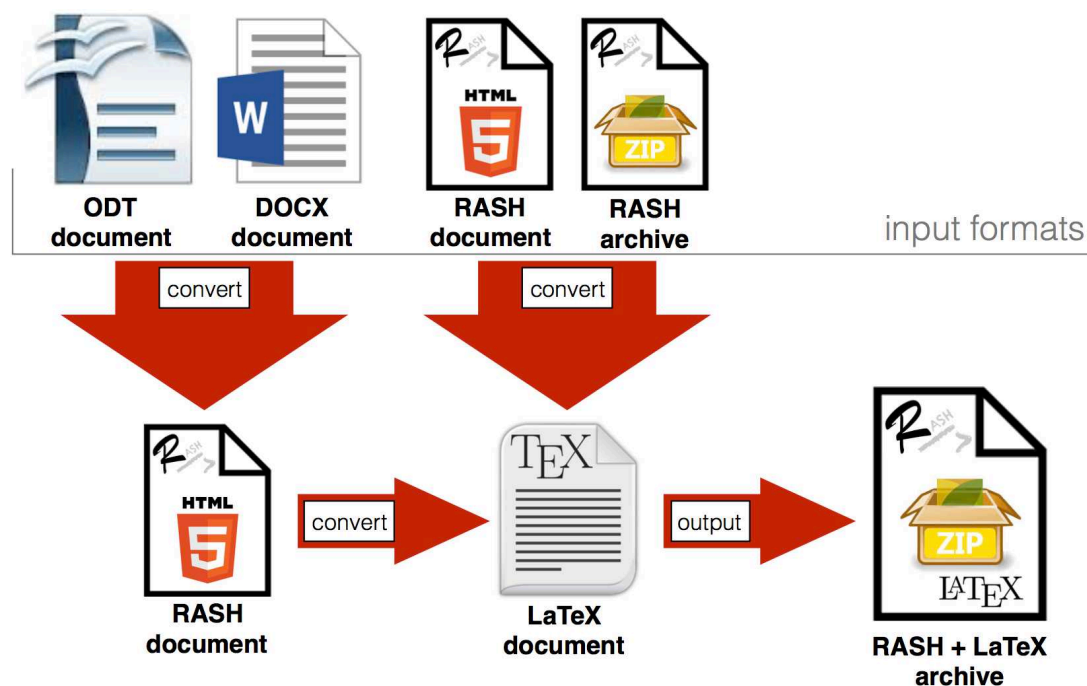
W

ODT document

DOCX document

RASH

HTML

5

RASH document

RASH

ZIP

RASH archive

input formats

convert

convert

RASH

HTML

5

RASH document

convert

TEX

LaTeX document

output

RASH

ZIP

LATEX

RASH + LaTeX archive